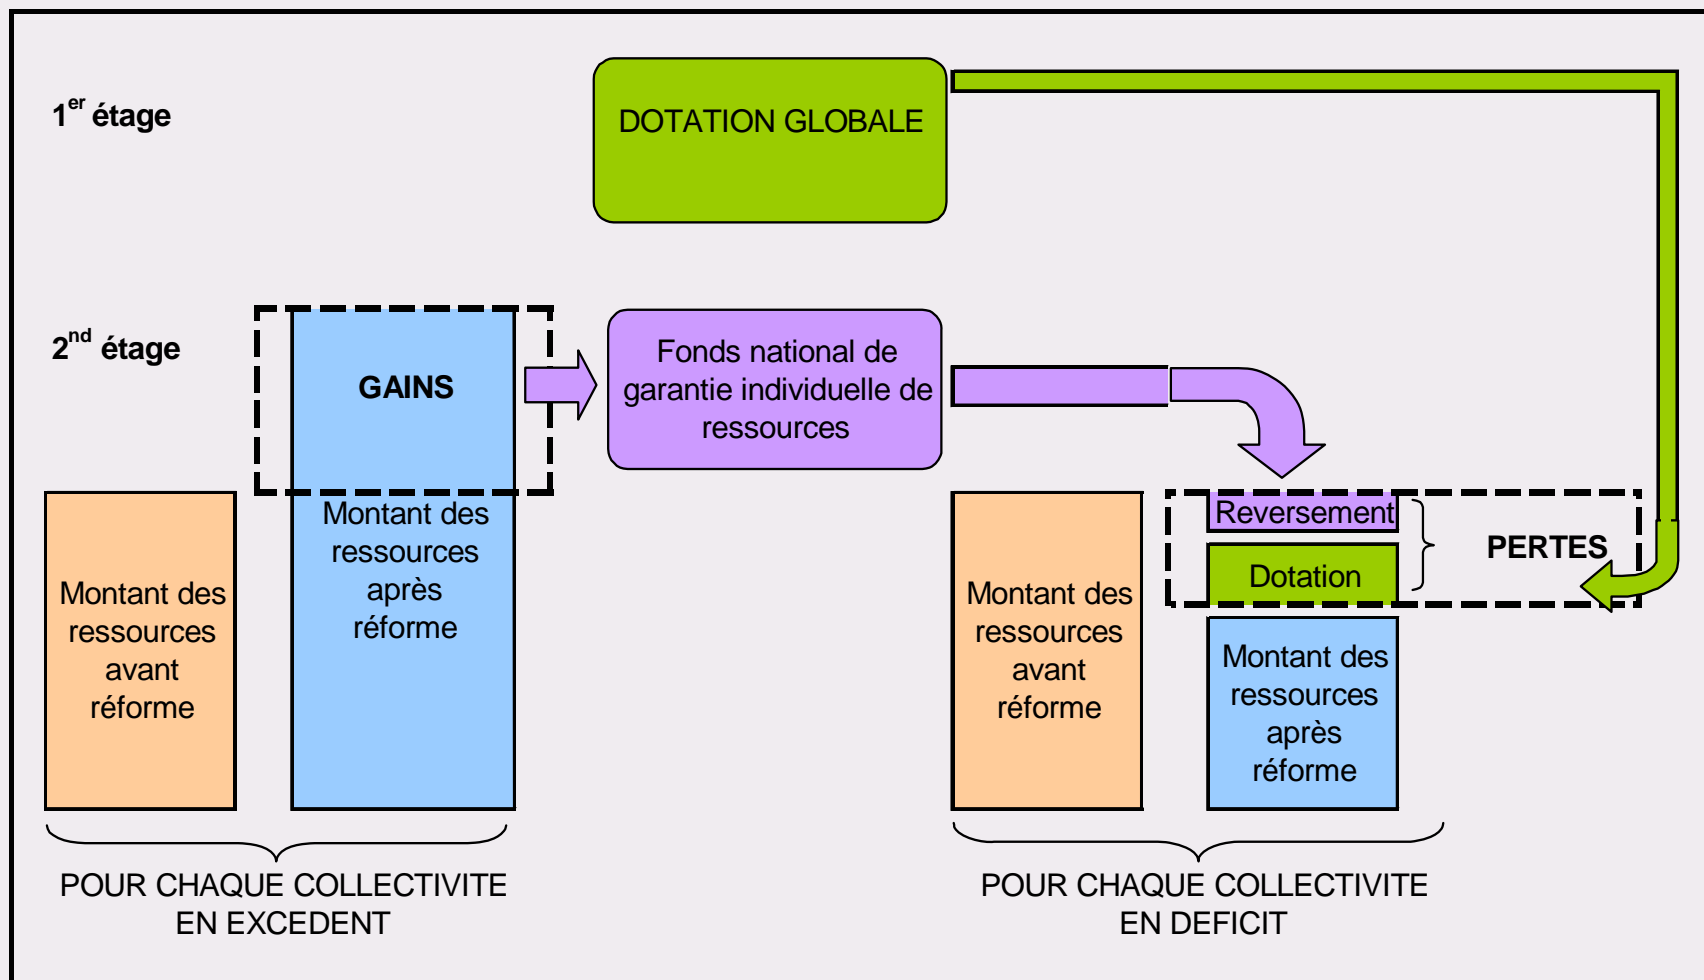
$1^{er}$ étage

DOTATION GLOBALE

$2^{nd}$ étage

GAINS

Fonds national de garantie individuelle de ressources

Reversement

Dotation

PERTES

Montant des ressources avant réforme

Montant des ressources après réforme

Montant des ressources avant réforme

Montant des ressources après réforme

POUR CHAQUE COLLECTIVITE EN EXCEDENT

POUR CHAQUE COLLECTIVITE EN DEFICIT